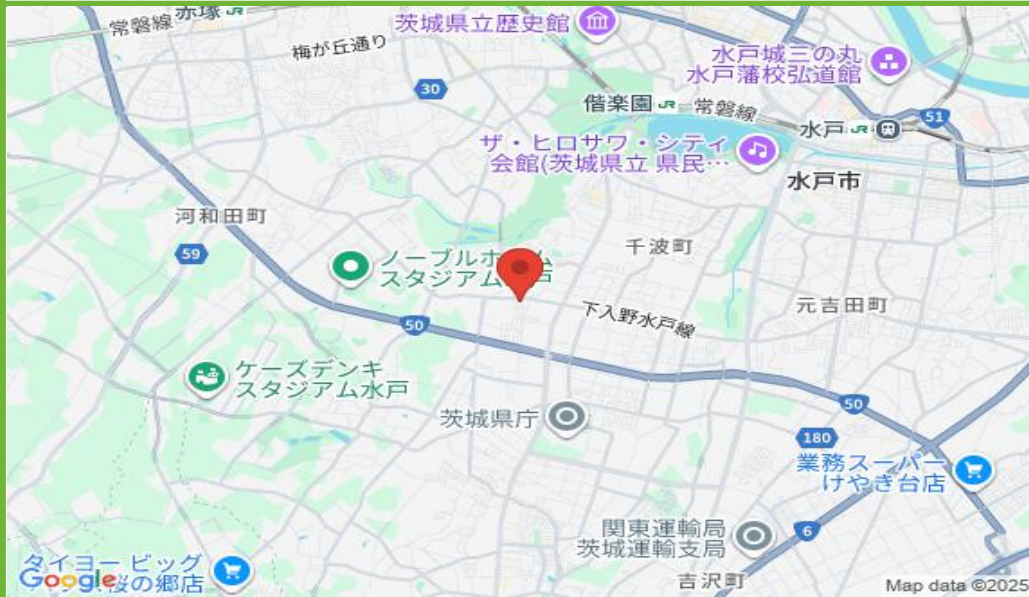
常磐線 赤塚
茨城県立歴史館
梅が丘通り
30
水戸城三の丸
水戸藩校弘道館
偕楽園
常磐線
51
ザ・ヒロサワ・シティ会館(茨城県立 県民…
水戸
水戸市
河和田町
59
ノーブルホーム
スタジアム水戸
千波町
下入野水戸線
元吉田町
50
ケーズデンキ
スタジアム水戸
50
茨城県庁
180
業務スーパー
けやき台店
関東運輸局
茨城運輸支局
6
タイヨー ビッグ
桜の郷店
Google
吉沢町
Map data ©2025